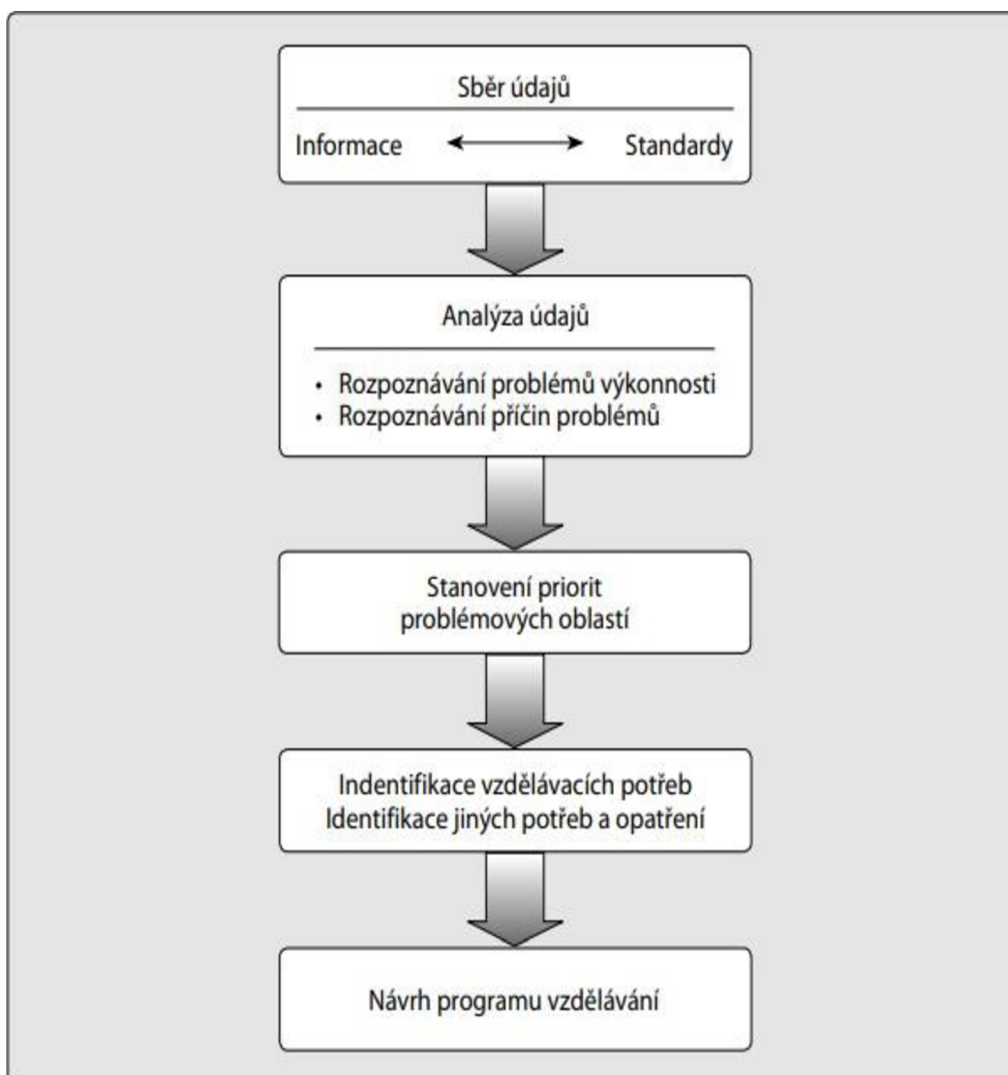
Sběr údajů

Informace ⟷ Standardy

Analýza údajů

• Rozpoznávání problémů výkonnosti
• Rozpoznávání příčin problémů

Stanovení priorit problémových oblastí

Indentifikace vzdělávacích potřeb
Identifikace jiných potřeb a opatření

Návrh programu vzdělávání